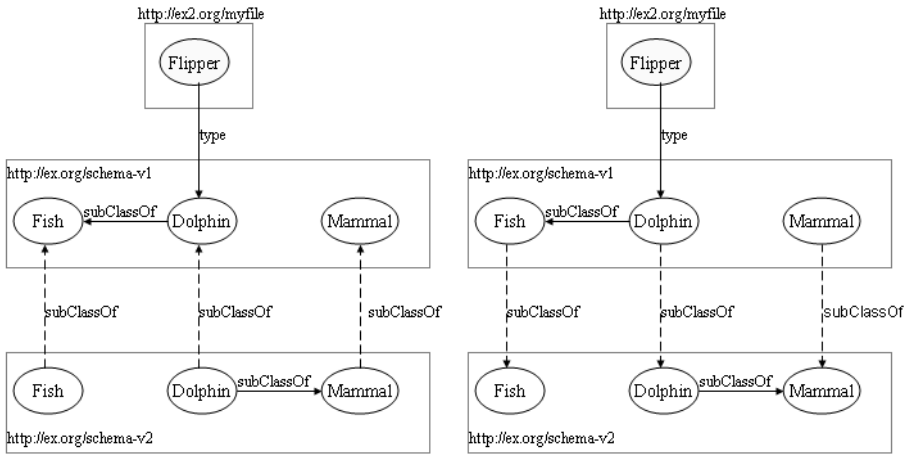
http://ex2.org/myfile

Flipper

type

http://ex.org/schema-v1

Fish subClassOf Dolphin Mammal

subClassOf subClassOf subClassOf

Fish Dolphin subClassOf Mammal

http://ex.org/schema-v2

http://ex2.org/myfile

Flipper

type

http://ex.org/schema-v1

Fish subClassOf Dolphin Mammal

subClassOf subClassOf subClassOf

Fish Dolphin subClassOf Mammal

http://ex.org/schema-v2